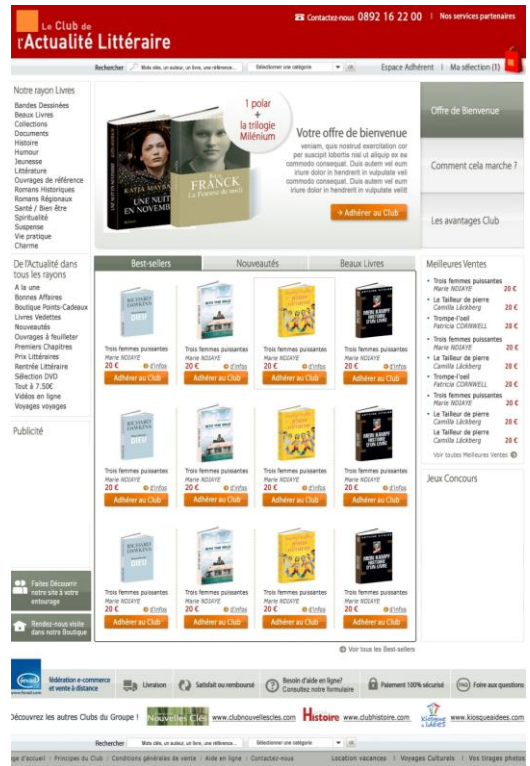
Le Club de l'Actualité Littéraire

Contactez-nous 0892 16 22 00 | Nos services partenaires

Rechercher Mots clés, un auteur, un livre, une référence... Sélectionner une catégorie ok

Espace Adhérent | Ma sélection (1)

Notre rayon Livres

Bandes Dessinées
Beaux Livres
Collections
Documents
Histoire
Humour
Jeunesse
Littérature
Ouvrages de référence
Romans Historiques
Romans Régionaux
Santé / Bien être
Spiritualité
Suspense
Vie pratique
Charme

De l'Actualité dans tous les rayons

A la une
Bonnes Affaires
Boutique Points-Cadeaux
Livres Vedettes
Nouveautés
Ouvrages à feuilleter
Premiers Chapitres
Prix Littéraires
Rentrée Littéraire
Sélection DVD
Tout à 7,50€
Vidéos en ligne
Voyages voyages

Publicité

Faites Découvrir notre site à votre entourage

Rendez-nous visite dans notre Boutique

1 polar + la trilogie Millénium

KATIA MAYER UNE NUIT EN NOVEMBRE

FRANCK La Femme de midi

Votre offre de bienvenue

veniam, quis nostrud exercitation cor per suscipit lobortis nisl ut aliquip ex ea commodo consequat. Duis autem vel eum iriure dolor in hendrerit in vulputate velit commodo consequat. Duis autem vel eum iriure dolor in hendrerit in vulputate velit

→ Adhérer au Club

Offre de Bienvenue

Comment cela marche ?

Les avantages Club

Best-sellers | Nouveautés | Beaux Livres

Trois femmes puissantes
Marie NDIAYE
20 € d'infos
Adhérer au Club

Trois femmes puissantes
Marie NDIAYE
20 € d'infos
Adhérer au Club

Trois femmes puissantes
Marie NDIAYE
20 € d'infos
Adhérer au Club

Trois femmes puissantes
Marie NDIAYE
20 € d'infos
Adhérer au Club

Trois femmes puissantes
Marie NDIAYE
20 € d'infos
Adhérer au Club

Trois femmes puissantes
Marie NDIAYE
20 € d'infos
Adhérer au Club

Trois femmes puissantes
Marie NDIAYE
20 € d'infos
Adhérer au Club

Trois femmes puissantes
Marie NDIAYE
20 € d'infos
Adhérer au Club

Trois femmes puissantes
Marie NDIAYE
20 € d'infos
Adhérer au Club

Trois femmes puissantes
Marie NDIAYE
20 € d'infos
Adhérer au Club

Trois femmes puissantes
Marie NDIAYE
20 € d'infos
Adhérer au Club

Trois femmes puissantes
Marie NDIAYE
20 € d'infos
Adhérer au Club

Voir tous les Best-sellers

Meilleures Ventes

Trois femmes puissantes Marie NDIAYE 20 €
Le Tailleur de pierre Camilla Läckberg 20 €
Trompe-l'oeil Patricia CORNWELL 18 €
Trois femmes puissantes Marie NDIAYE 20 €
Le Tailleur de pierre Camilla Läckberg 20 €
Trompe-l'oeil Patricia CORNWELL 18 €
Trois femmes puissantes Marie NDIAYE 20 €
Le Tailleur de pierre Camilla Läckberg 20 €
Le Tailleur de pierre Camilla Läckberg 20 €

Voir toutes Meilleures Ventes

Jeux Concours

fevad Fédération e-commerce et vente à distance

Livraison | Satisfait ou remboursé | Besoin d'aide en ligne? Consultez notre formulaire | Paiement 100% sécurisé | Foire aux questions

Découvrez les autres Clubs du Groupe ! Nouvelles Clés www.clubnouvellescles.com Histoire www.clubhistoire.com Kiosque à Idées www.kiosqueaidees.com

Rechercher Mots clés, un auteur, un livre, une référence... Sélectionner une catégorie ok

Page d'accueil | Principes du Club | Conditions générales de vente | Aide en ligne | Contactez-nous

Location vacances | Voyages Culturels | Vos tirages photos